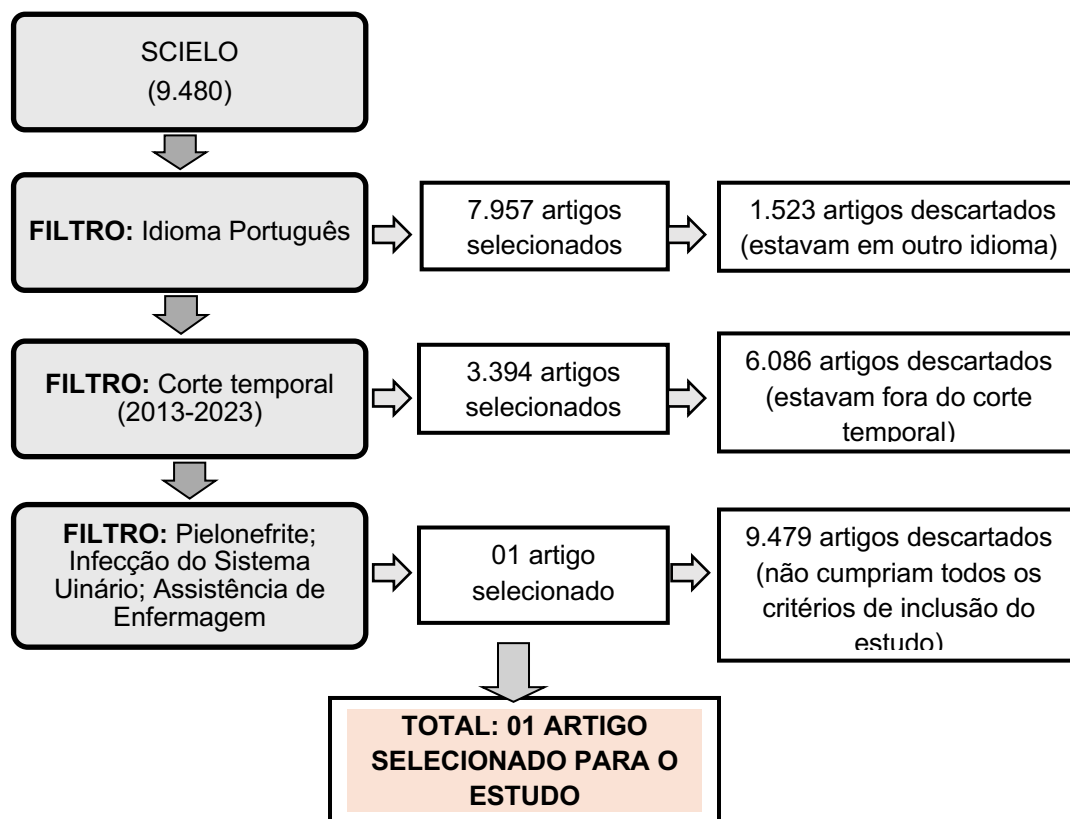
SCIELO
(9.480)

FILTRO: Idioma Português

7.957 artigos selecionados

1.523 artigos descartados (estavam em outro idioma)

FILTRO: Corte temporal (2013-2023)

3.394 artigos selecionados

6.086 artigos descartados (estavam fora do corte temporal)

FILTRO: Pielonefrite; Infecção do Sistema Uinário; Assistência de Enfermagem

01 artigo selecionado

9.479 artigos descartados (não cumpriam todos os critérios de inclusão do estudo)

TOTAL: 01 ARTIGO SELECIONADO PARA O ESTUDO